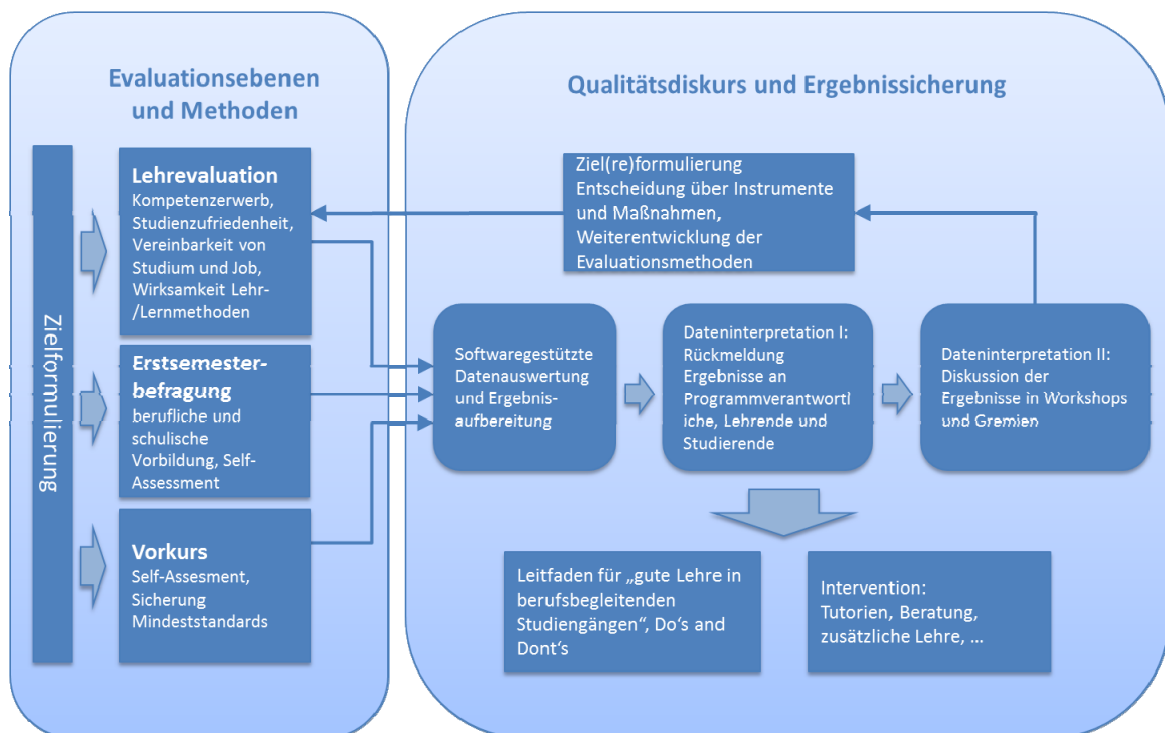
Evaluationsebenen und Methoden

Zielformulierung

Lehrevaluation
Kompetenzerwerb, Studienzufriedenheit, Vereinbarkeit von Studium und Job, Wirksamkeit Lehr-/Lernmethoden

Erstsemesterbefragung
berufliche und schulische Vorbildung, Self-Assessment

Vorkurs
Self-Assesment, Sicherung Mindeststandards

Qualitätsdiskurs und Ergebnissicherung

Ziel(re)formulierung
Entscheidung über Instrumente und Maßnahmen,
Weiterentwicklung der Evaluationsmethoden

Softwaregestützte Datenauswertung und Ergebnisaufbereitung

Dateninterpretation I: Rückmeldung Ergebnisse an Programmverantwortliche, Lehrende und Studierende

Dateninterpretation II: Diskussion der Ergebnisse in Workshops und Gremien

Leitfaden für „gute Lehre in berufsbegleitenden Studiengängen", Do's and Dont's

Intervention:
Tutorien, Beratung, zusätzliche Lehre, ...